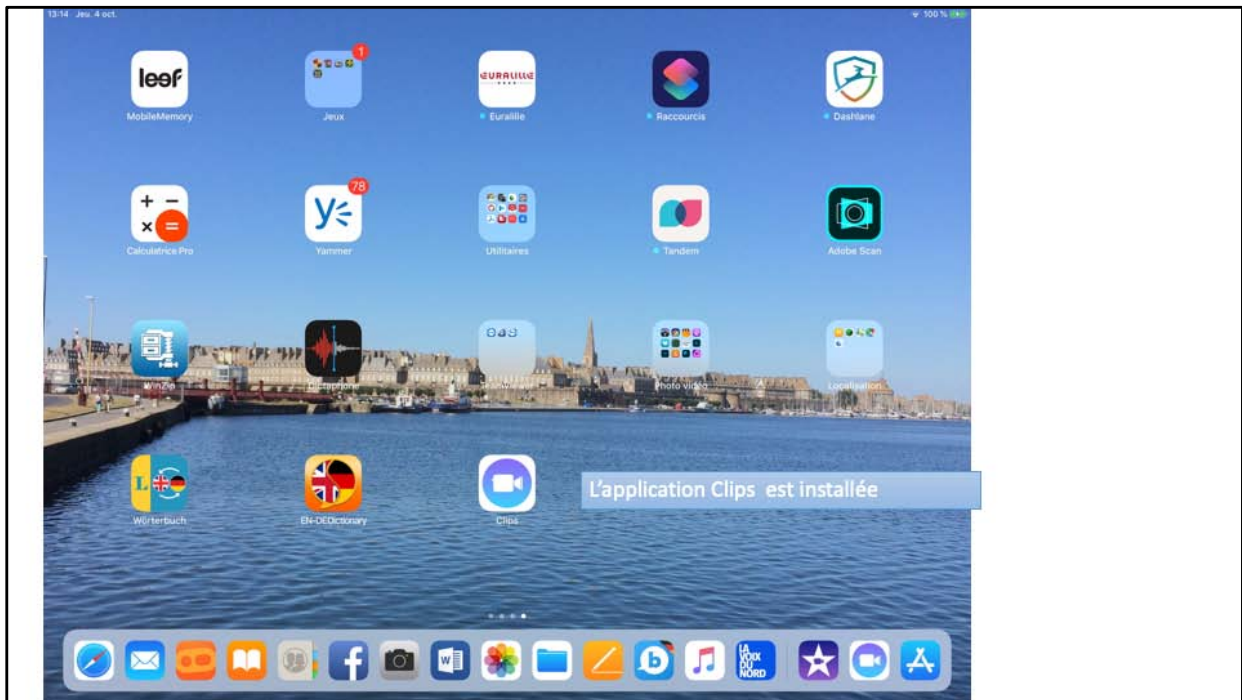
13:14 Jeu. 4 oct.

100 %

leef
MobileMemory

1
Jeux

EURALILLE
Euralille

Raccourcis

Dashlane

Calculatrice Pro

78
Yammer

Utilitaires

Tandem

Adobe Scan

WinZip

Dictaphone

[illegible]

Photo vidéo

Localisation

Wörterbuch

EN-DEDictionary

Clips

L'application Clips est installée

LA VOIX DU NORD